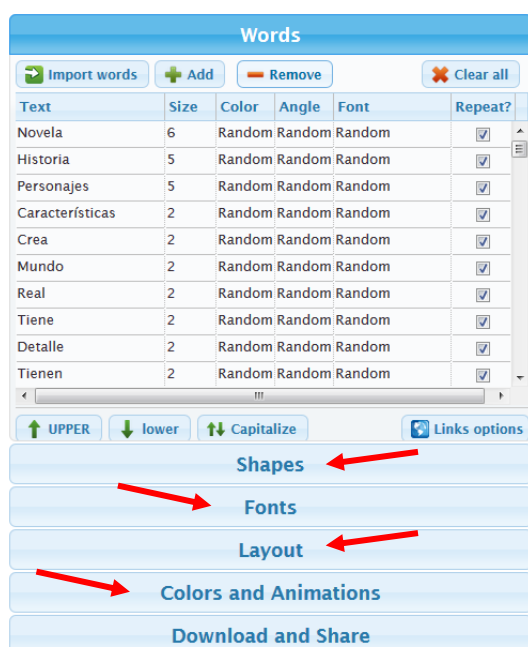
Words

Import words | Add | Remove | Clear all

| Text | Size | Color | Angle | Font | Repeat? |
|---|---|---|---|---|---|
| Novela | 6 | Random | Random | Random | |
| Historia | 5 | Random | Random | Random | |
| Personajes | 5 | Random | Random | Random | |
| Características | 2 | Random | Random | Random | |
| Crea | 2 | Random | Random | Random | |
| Mundo | 2 | Random | Random | Random | |
| Real | 2 | Random | Random | Random | |
| Tiene | 2 | Random | Random | Random | |
| Detalle | 2 | Random | Random | Random | |
| Tienen | 2 | Random | Random | Random | |

UPPER | lower | Capitalize | Links options

Shapes

Fonts

Layout

Colors and Animations

Download and Share